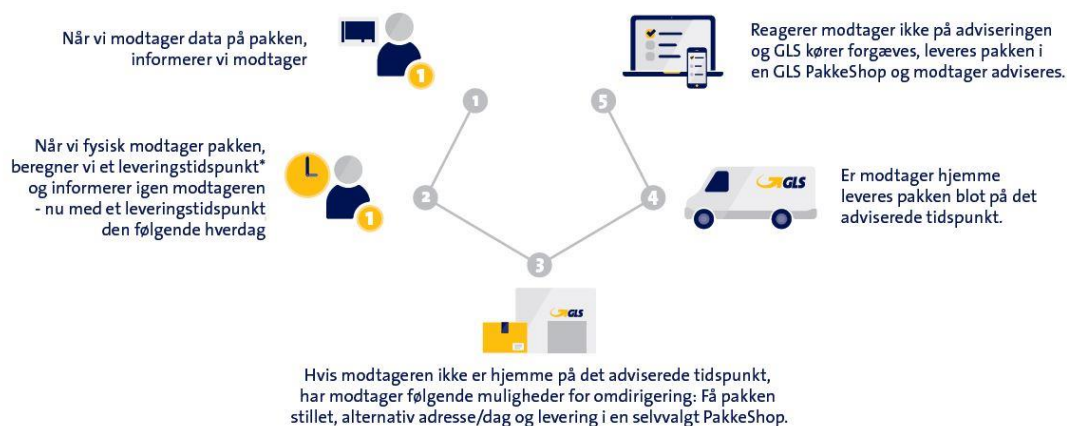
Når vi modtager data på pakken, informerer vi modtager

Reagerer modtager ikke på adviseringen og GLS kører forgæves, leveres pakken i en GLS PakkeShop og modtager adviseres.

1

5

Når vi fysisk modtager pakken, beregner vi et leveringstidspunkt* og informerer igen modtageren - nu med et leveringstidspunkt den følgende hverdag

2

4

GLS

Er modtager hjemme leveres pakken blot på det adviserede tidspunkt.

3

GLS

Hvis modtageren ikke er hjemme på det adviserede tidspunkt, har modtager følgende muligheder for omdirigering: Få pakken stillet, alternativ adresse/dag og levering i en selvvalgt PakkeShop.